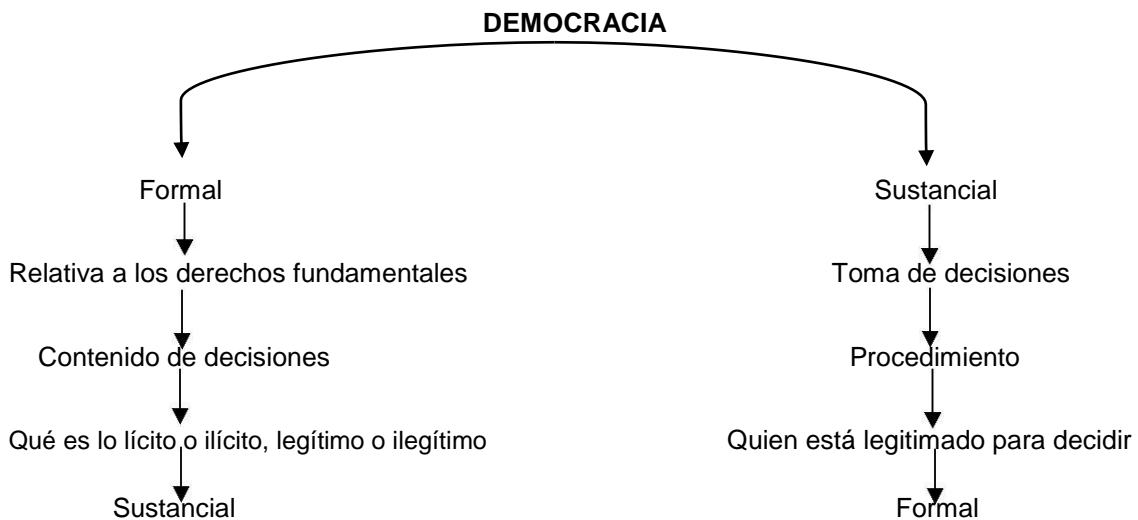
DEMOCRACIA

Formal

Relativa a los derechos fundamentales

Contenido de decisiones

Qué es lo lícito o ilícito, legítimo o ilegítimo

Sustancial

Sustancial

Toma de decisiones

Procedimiento

Quien está legitimado para decidir

Formal